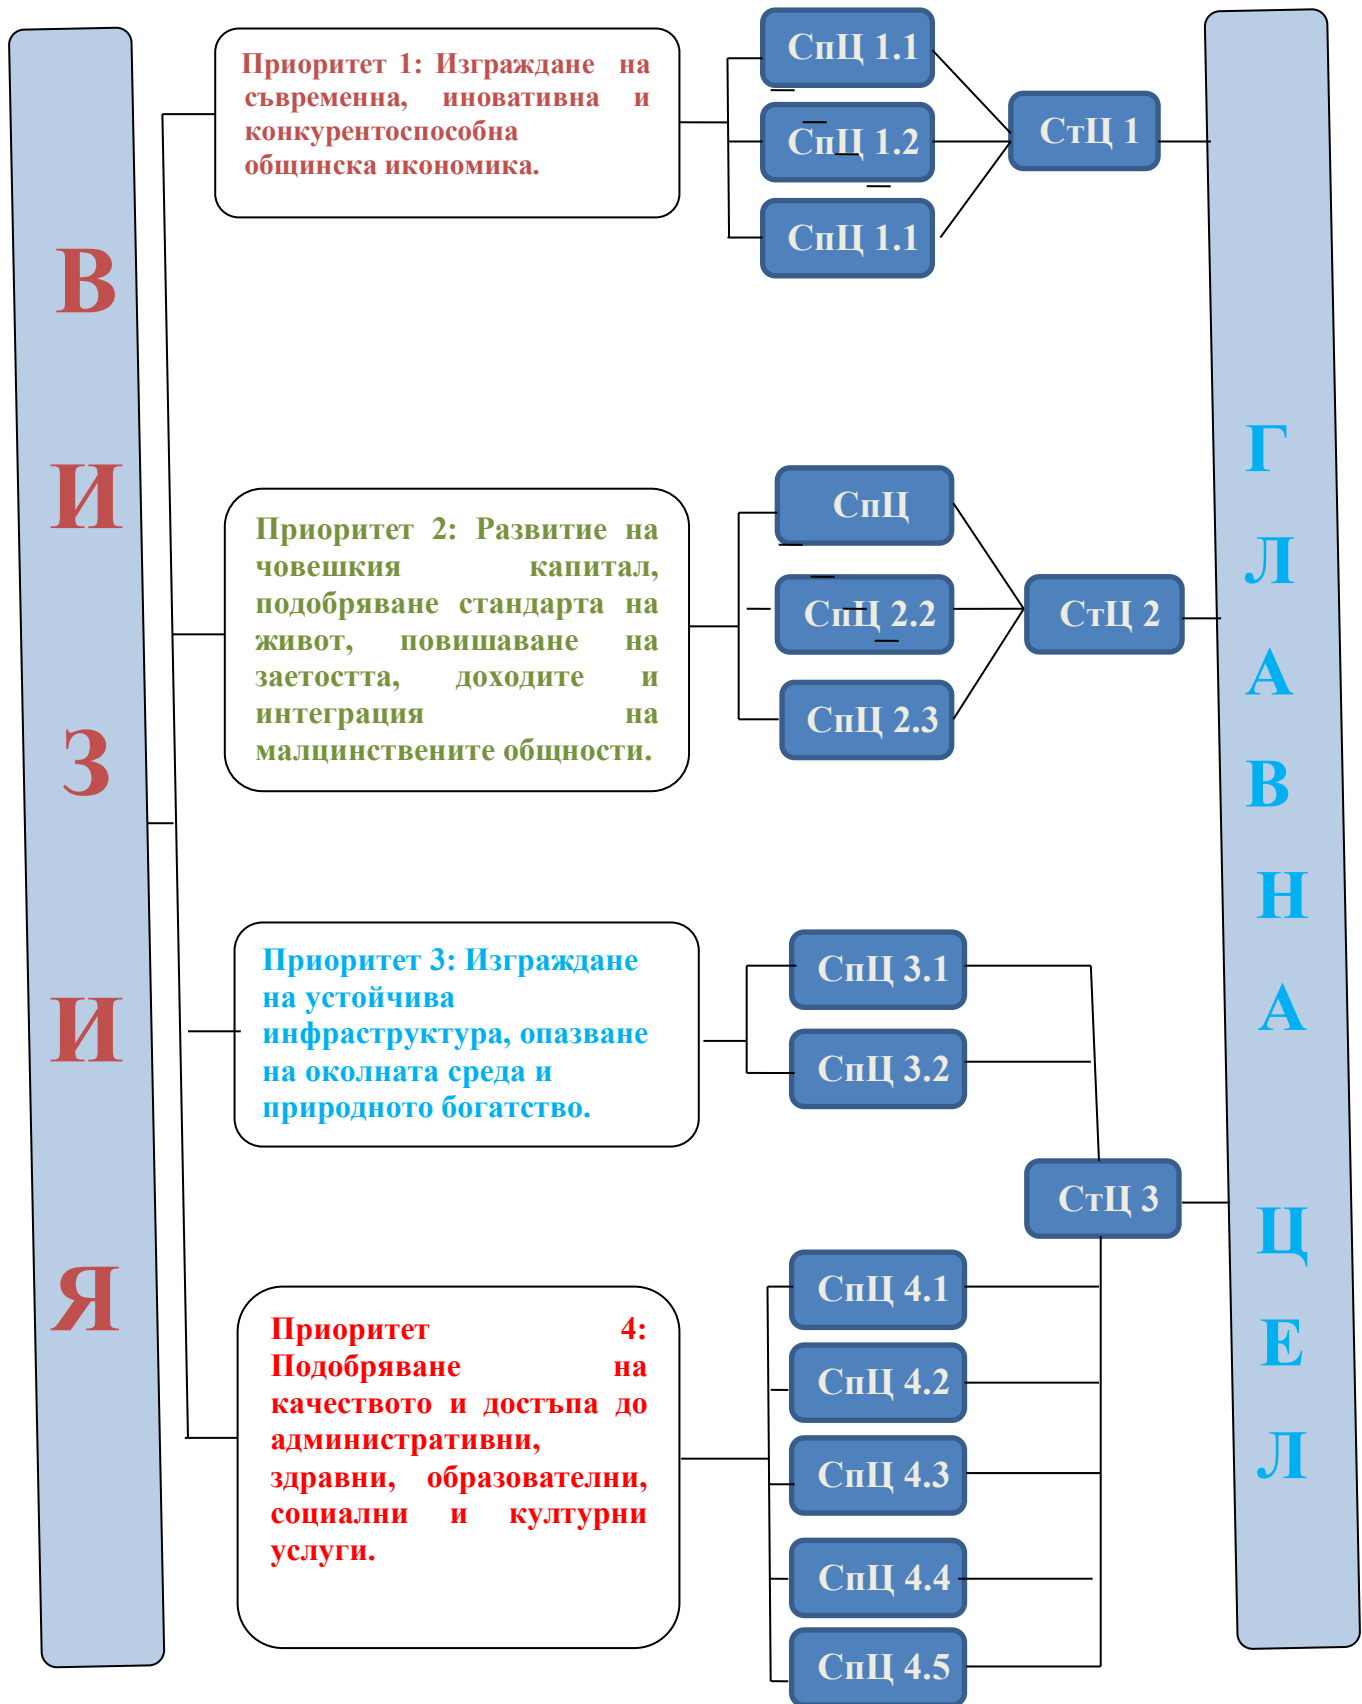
В И З И Я

Приоритет 1: Изграждане на съвременна, иновативна и конкурентоспособна общинска икономика.

СпЦ 1.1
СпЦ 1.2
СпЦ 1.1

СтЦ 1

Приоритет 2: Развитие на човешкия капитал, подобряване стандарта на живот, повишаване на заетостта, доходите и интеграция на малцинствените общности.

СпЦ
СпЦ 2.2
СпЦ 2.3

СтЦ 2

Приоритет 3: Изграждане на устойчива инфраструктура, опазване на околната среда и природното богатство.

СпЦ 3.1
СпЦ 3.2

СтЦ 3

Приоритет 4: Подобряване на качеството и достъпа до административни, здравни, образователни, социални и културни услуги.

СпЦ 4.1
СпЦ 4.2
СпЦ 4.3
СпЦ 4.4
СпЦ 4.5

Г Л А В Н А Ц Е Л